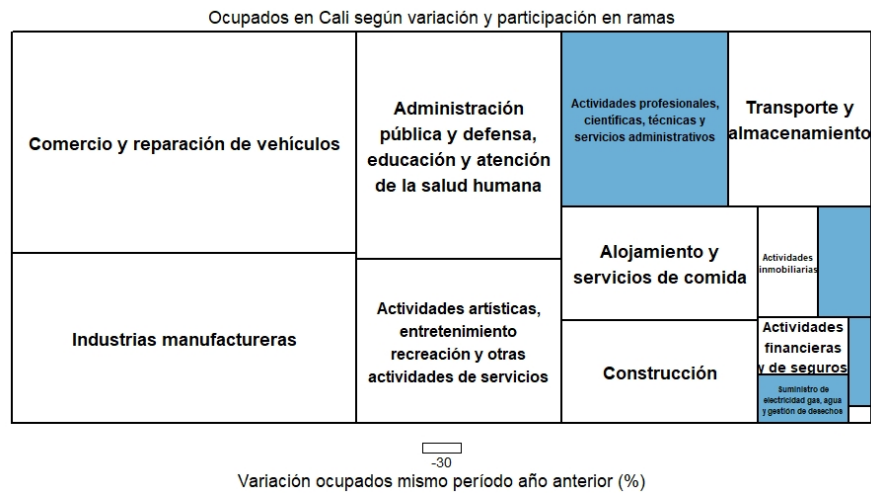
Ocupados en Cali según variación y participación en ramas

Comercio y reparación de vehículos

Industrias manufactureras

Administración pública y defensa, educación y atención de la salud humana

Actividades artísticas, entretenimiento recreación y otras actividades de servicios

Actividades profesionales, científicas, técnicas y servicios administrativos

Transporte y almacenamiento

Alojamiento y servicios de comida

Actividades inmobiliarias

Construcción

Actividades financieras y de seguros

Suministro de electricidad gas, agua y gestión de desechos

-30

Variación ocupados mismo período año anterior (%)